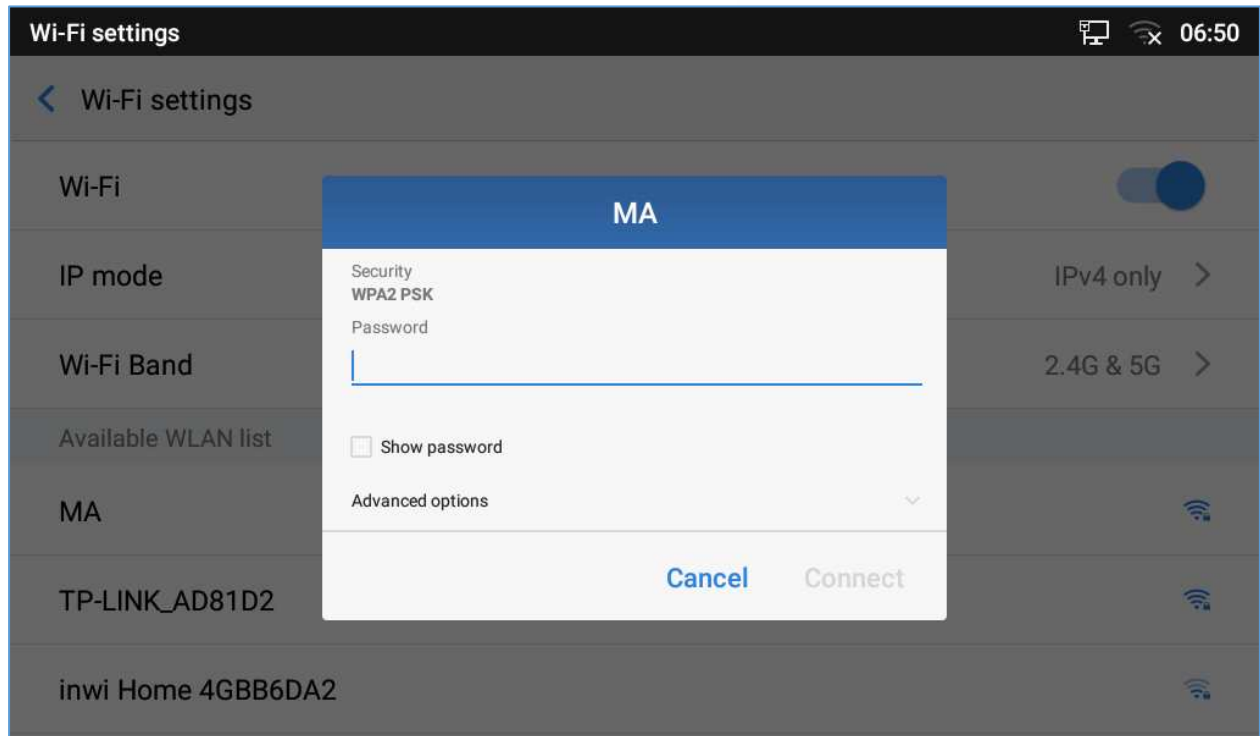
Wi-Fi settings 06:50

Wi-Fi settings

Wi-Fi

IP mode IPv4 only

Wi-Fi Band 2.4G & 5G

Available WLAN list

MA

TP-LINK_AD81D2

inwi Home 4GBB6DA2

MA

Security
WPA2 PSK
Password

Show password

Advanced options

Cancel Connect